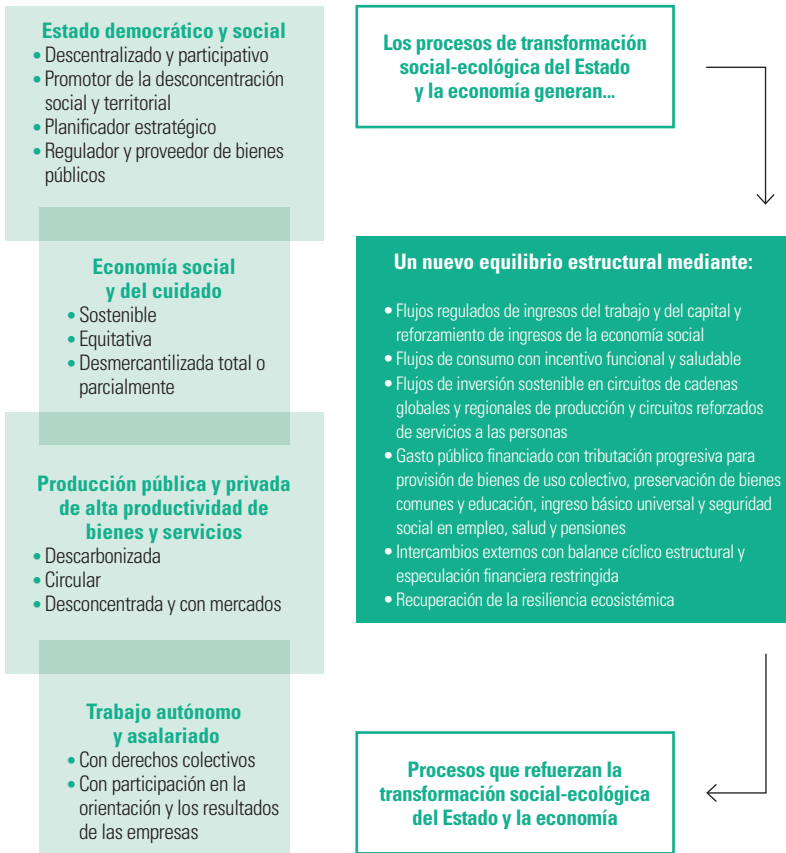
Estado democrático y social
• Descentralizado y participativo
• Promotor de la desconcentración social y territorial
• Planificador estratégico
• Regulador y proveedor de bienes públicos

Economía social y del cuidado
• Sostenible
• Equitativa
• Desmercantilizada total o parcialmente

Producción pública y privada de alta productividad de bienes y servicios
• Descarbonizada
• Circular
• Desconcentrada y con mercados

Trabajo autónomo y asalariado
• Con derechos colectivos
• Con participación en la orientación y los resultados de las empresas

Los procesos de transformación social-ecológica del Estado y la economía generan...

Un nuevo equilibrio estructural mediante:
• Flujos regulados de ingresos del trabajo y del capital y reforzamiento de ingresos de la economía social
• Flujos de consumo con incentivo funcional y saludable
• Flujos de inversión sostenible en circuitos de cadenas globales y regionales de producción y circuitos reforzados de servicios a las personas
• Gasto público financiado con tributación progresiva para provisión de bienes de uso colectivo, preservación de bienes comunes y educación, ingreso básico universal y seguridad social en empleo, salud y pensiones
• Intercambios externos con balance cíclico estructural y especulación financiera restringida
• Recuperación de la resiliencia ecosistémica

Procesos que refuerzan la transformación social-ecológica del Estado y la economía